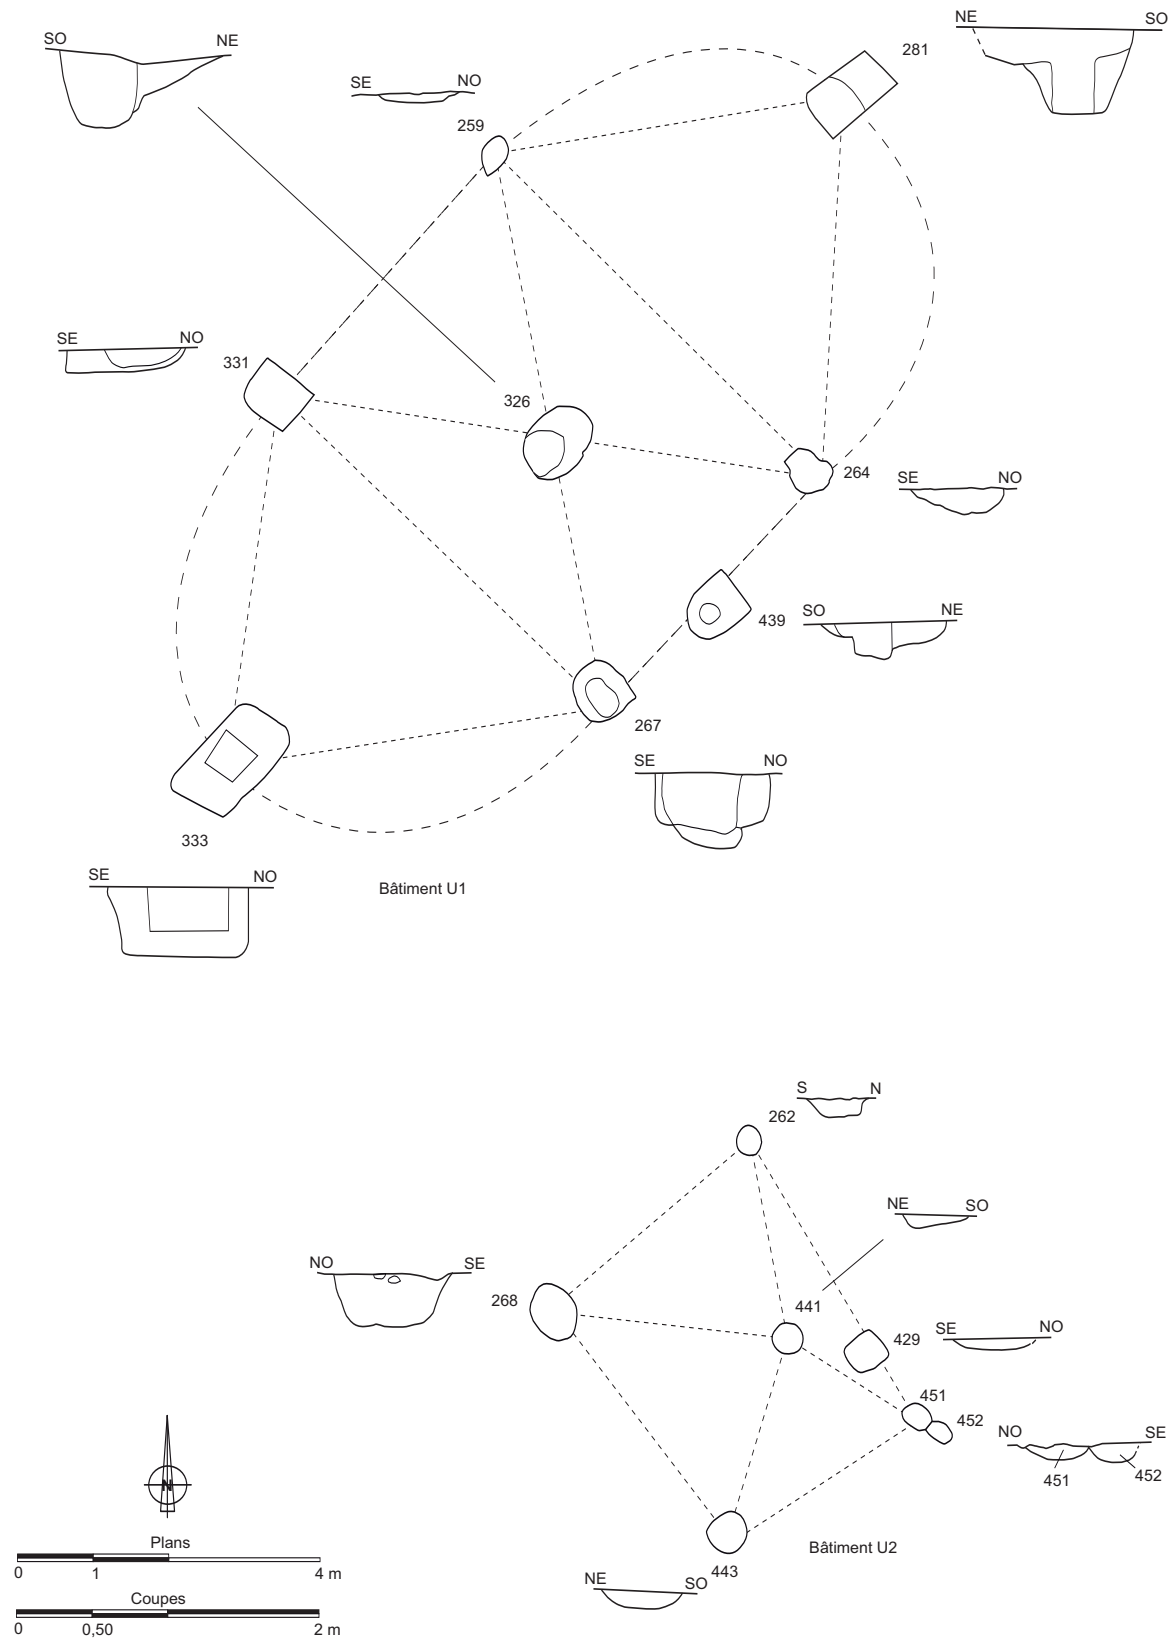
SO NE

SE NO

259

281

NE SO

SE NO

331

326

264

SE NO

439

SO NE

267

SE NO

333

SE NO

Bâtiment U1

S N

262

NE SO

NO SE

268

441

429

SE NO

451

452

NO SE

451 452

N

Plans

0 1 4 m

Coupes

0 0,50 2 m

443

NE SO

Bâtiment U2